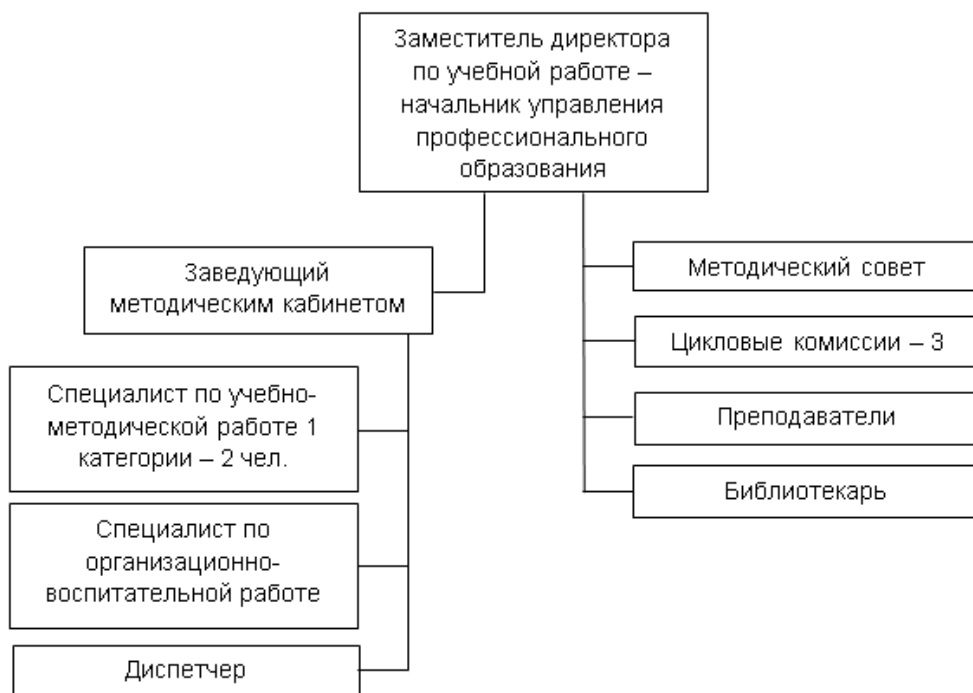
Заместитель директора по учебной работе – начальник управления профессионального образования

Заведующий методическим кабинетом

Специалист по учебно-методической работе 1 категории – 2 чел.

Специалист по организационно-воспитательной работе

Диспетчер

Методический совет

Цикловые комиссии – 3

Преподаватели

Библиотекарь